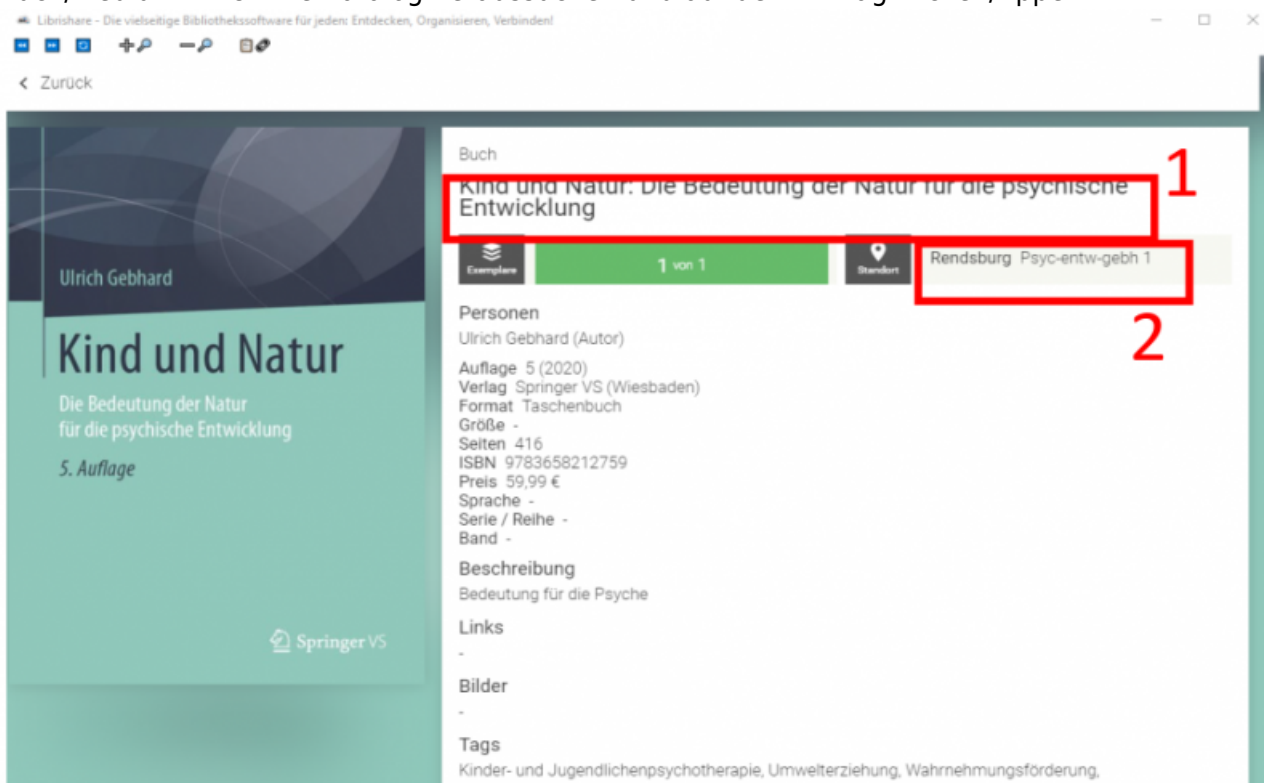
Librishare - Die vielseitige Bibliothekssoftware für jeden: Entdecken, Organisieren, Verbinden!

< Zurück

Ulrich Gebhard

Kind und Natur

Die Bedeutung der Natur für die psychische Entwicklung

5. Auflage

Springer VS

Buch

Kind und Natur: Die Bedeutung der Natur für die psychische Entwicklung

1

Exemplare

1 von 1

Standort

Rendsburg Psyc-entw-gebh 1

2

Personen

Ulrich Gebhard (Autor)

Auflage 5 (2020)
Verlag Springer VS (Wiesbaden)
Format Taschenbuch
Größe -
Seiten 416
ISBN 9783658212759
Preis 59,99 €
Sprache -
Serie / Reihe -
Band -

Beschreibung

Bedeutung für die Psyche

Links

-

Bilder

-

Tags

Kinder- und Jugendlichenpsychotherapie, Umwelterziehung, Wahrnehmungsförderung,